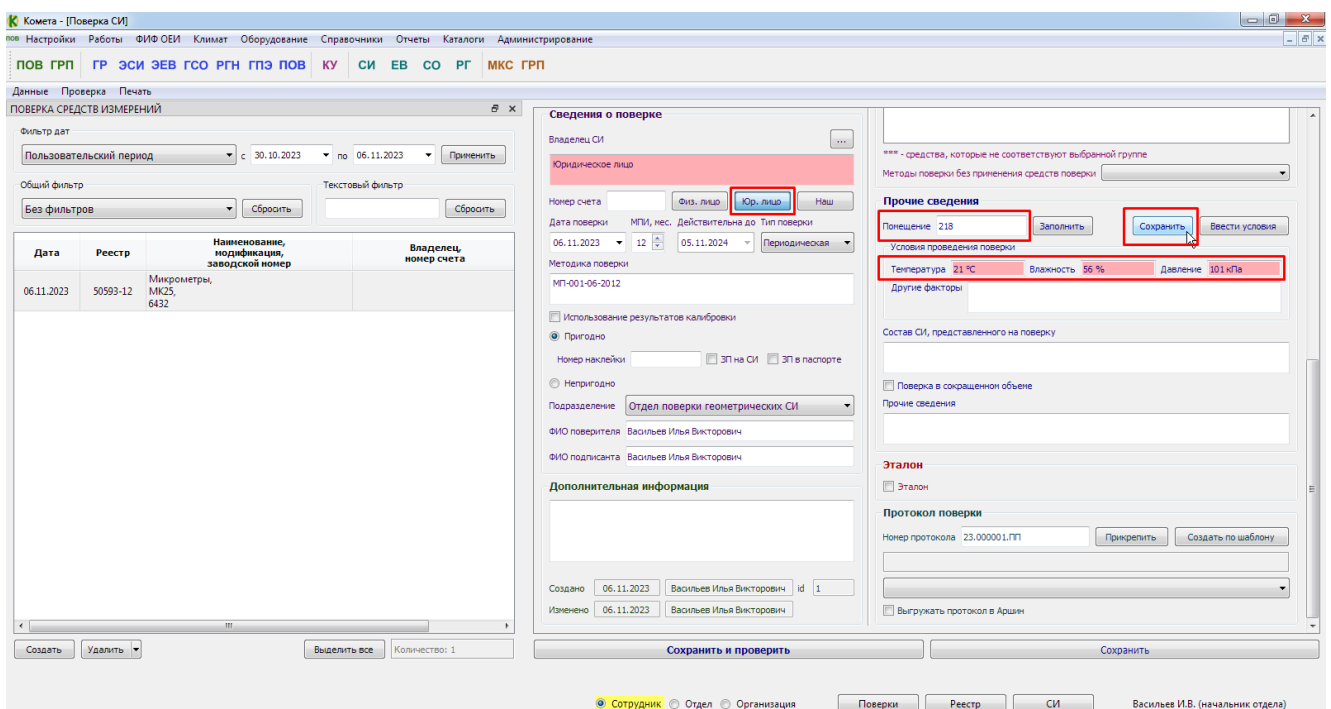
Комета - [Поверка СИ]

пов Настройки Работы ФИФ ОЕИ Климат Оборудование Справочники Отчеты Каталоги Администрирование

ПОВ ГРП ГР ЭСИ ЭЕВ ГСО РГН ГПЭ ПОВ КУ СИ ЕВ СО РГ МКС ГРП

Данные Проверка Печать

ПОВЕРКА СРЕДСТВ ИЗМЕРЕНИЙ

Фильтр дат
Пользовательский период с 30.10.2023 по 06.11.2023 Применить

Общий фильтр
Без фильтров Сбросить

Текстовый фильтр
Сбросить

| Дата | Реестр | Наименование, модификация, заводской номер | Владелец, номер счета |
|---|---|---|---|
| 06.11.2023 | 50593-12 | Микрометры, МК25, 6432 | |

Создать Удалить Выделить все Количество: 1

Сведения о поверке
Владелец СИ ...
Юридическое лицо
Номер счета Физ. лицо Юр. лицо Наш
Дата поверки МПИ, мес. Действительна до Тип поверки
06.11.2023 12 05.11.2024 Периодическая
Методика поверки
МП-001-06-2012
Использование результатов калибровки
Пригодно
Номер наклейки ЗП на СИ ЗП в паспорте
Непригодно
Подразделение Отдел поверки геометрических СИ
ФИО поверителя Васильев Илья Викторович
ФИО подписанта Васильев Илья Викторович

Дополнительная информация
Создано 06.11.2023 Васильев Илья Викторович id 1
Изменено 06.11.2023 Васильев Илья Викторович

*** - средства, которые не соответствуют выбранной группе
Методы поверки без применения средств поверки

Прочие сведения
Помещение 218 Заполнить Сохранить Ввести условия
Условия проведения поверки
Температура 21 °C Влажность 56 % Давление 101 кПа
Другие факторы
Состав СИ, представленного на поверку
Поверка в сокращенном объеме
Прочие сведения

Эталон
Эталон

Протокол поверки
Номер протокола 23.000001.ПП Прикрепить Создать по шаблону
Выгружать протокол в Аршин

Сохранить и проверить Сохранить

Сотрудник Отдел Организация Поверки Реестр СИ Васильев И.В. (начальник отдела)